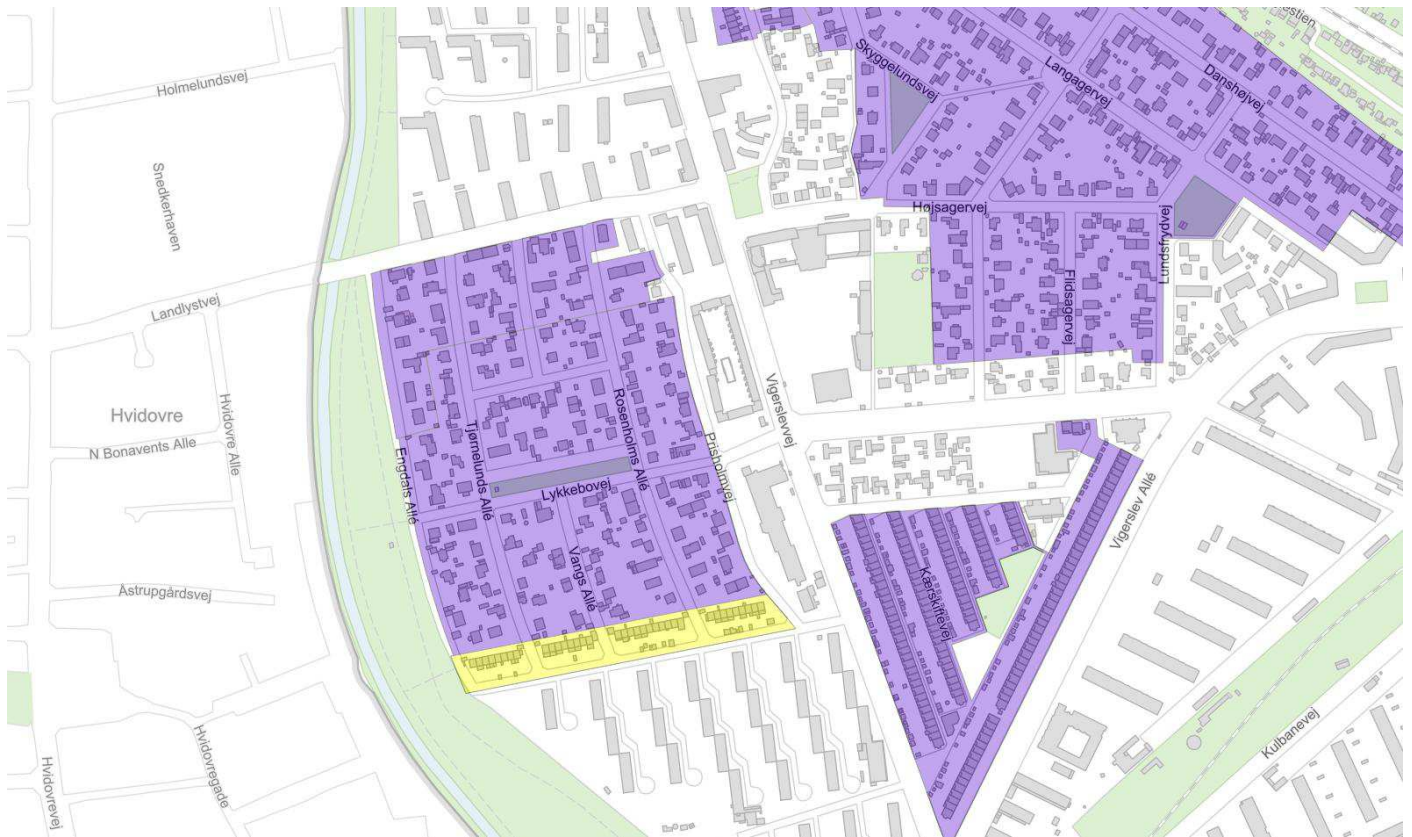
Holmelundsvej
Snedkerhaven
Landlystvej
Hvidovre
N Bonavents Alle
Hvidovre Alle
Engdals Allé
Tjørnelunds Allé
Rosenholms Allé
Lykkebovej
Vangs Allé
Prisholmvej
Vigerslevvej
Åstrupgårdsvej
Hvidovrevej
Hvidovregade
Skyggelundsvej
Langagervej
Danshøjvej
stien
Højsagervej
Fildsagervej
Lundsfrydvej
Kærskiftevej
Vigerslev Allé
Kulbanevej